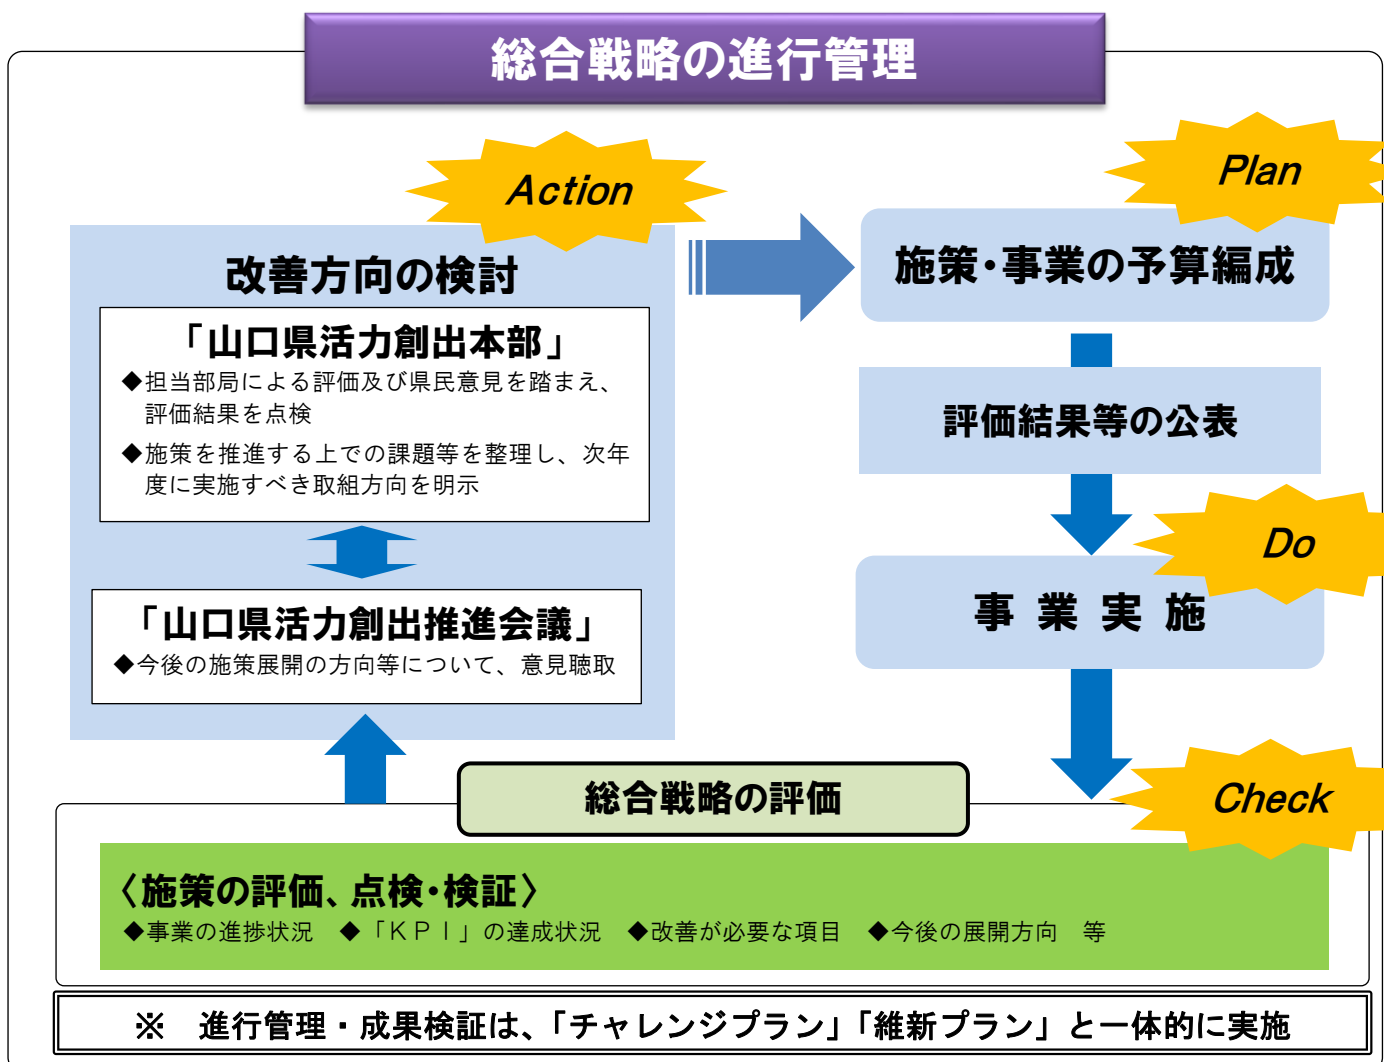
総合戦略の進行管理

Action

改善方向の検討

「山口県活力創出本部」
◆担当部局による評価及び県民意見を踏まえ、評価結果を点検
◆施策を推進する上での課題等を整理し、次年度に実施すべき取組方向を明示

「山口県活力創出推進会議」
◆今後の施策展開の方向等について、意見聴取

Plan

施策・事業の予算編成

評価結果等の公表

Do

事 業 実 施

Check

総合戦略の評価

〈施策の評価、点検・検証〉
◆事業の進捗状況　◆「ＫＰＩ」の達成状況　◆改善が必要な項目　◆今後の展開方向　等

※　進行管理・成果検証は、「チャレンジプラン」「維新プラン」と一体的に実施